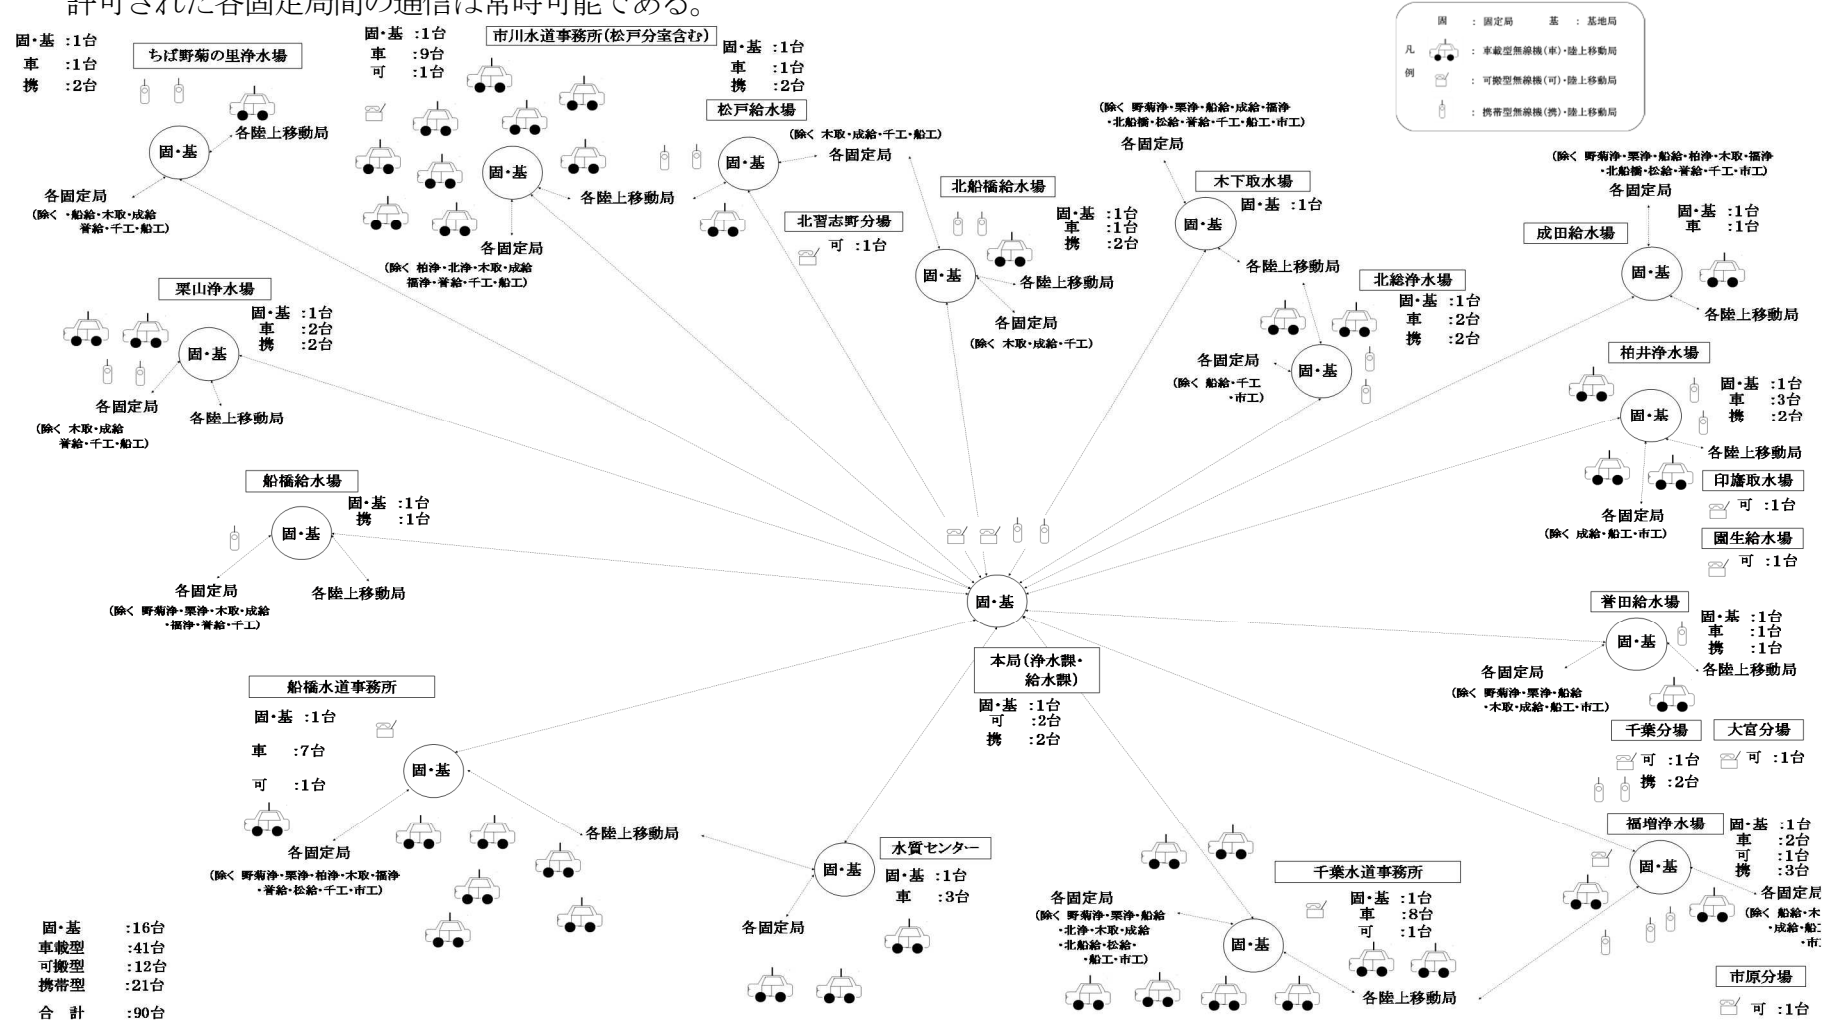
許可された各固定局間の通信は常時可能である。

固：固定局　基：基地局
凡例
：車載型無線機(車)・陸上移動局
：可搬型無線機(可)・陸上移動局
：携帯型無線機(携)・陸上移動局

ちば野菊の里浄水場
固・基 :1台
車 :1台
携 :2台
固・基
各陸上移動局
各固定局
(除く ・船給・木取・成給・誉給・千工・船工)

市川水道事務所(松戸分室含む)
固・基 :1台
車 :9台
可 :1台
固・基
各陸上移動局
各固定局
(除く 柏浄・北浄・木取・成給・福浄・誉給・千工・船工)

松戸給水場
固・基 :1台
車 :1台
携 :2台
固・基
各固定局
(除く 木取・成給・千工・船工)

北習志野分場
可 :1台

北船橋給水場
固・基 :1台
車 :1台
携 :2台
固・基
各陸上移動局
各固定局
(除く 木取・成給・千工)

木下取水場
固・基 :1台
固・基
各固定局
(除く 野菊浄・栗浄・船給・成給・福浄・北船橋・松給・誉給・千工・船工・市工)
各陸上移動局

北総浄水場
固・基 :1台
車 :2台
携 :2台
固・基
各固定局
(除く 船給・千工・市工)

成田給水場
固・基 :1台
車 :1台
固・基
各固定局
(除く 野菊浄・栗浄・船給・柏浄・木取・福浄・北船橋・松給・誉給・千工・市工)
各陸上移動局

栗山浄水場
固・基 :1台
車 :2台
携 :2台
固・基
各固定局
(除く 木取・成給・誉給・千工・船工)
各陸上移動局

柏井浄水場
固・基 :1台
車 :3台
携 :2台
固・基
各陸上移動局
各固定局
(除く 成給・船工・市工)

印旛取水場
可 :1台

園生給水場
可 :1台

船橋給水場
固・基 :1台
携 :1台
固・基
各固定局
(除く 野菊浄・栗浄・木取・成給・福浄・誉給・千工)
各陸上移動局

固・基

誉田給水場
固・基 :1台
車 :1台
携 :1台
固・基
各固定局
(除く 野菊浄・栗浄・船給・木取・成給・船工・市工)
各陸上移動局

本局(浄水課・給水課)
固・基 :1台
可 :2台
携 :2台

千葉分場
可 :1台
携 :2台

大宮分場
可 :1台

船橋水道事務所
固・基 :1台
車 :7台
可 :1台
固・基
各固定局
(除く 野菊浄・栗浄・柏浄・木取・福浄・誉給・松給・千工・市工)
各陸上移動局

水質センター
固・基 :1台
車 :3台
固・基
各固定局

千葉水道事務所
固・基 :1台
車 :8台
可 :1台
固・基
各固定局
(除く 野菊浄・栗浄・船給・北浄・木取・成給・北船給・松給・船工・市工)
各陸上移動局

福増浄水場
固・基 :1台
車 :2台
可 :1台
携 :3台
固・基
各固定局
(除く 船給・木・成給・船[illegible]・市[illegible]

市原分場
可 :1台

固・基 :16台
車載型 :41台
可搬型 :12台
携帯型 :21台
合 計 :90台